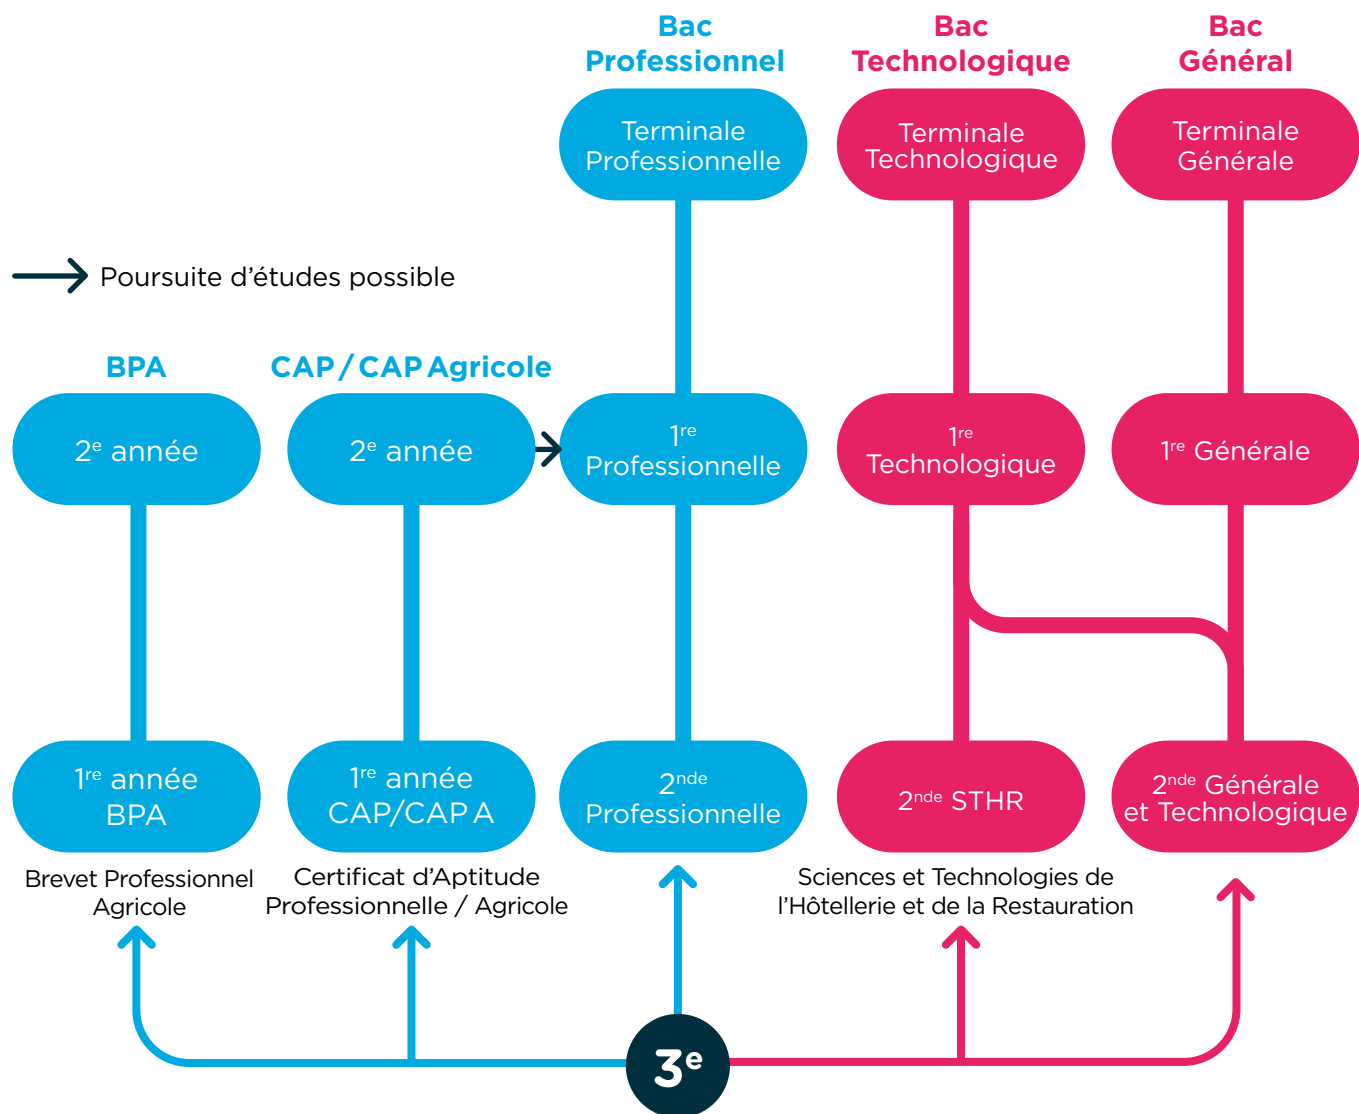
Bac Professionnel

Bac Technologique

Bac Général

Terminale Professionnelle

Terminale Technologique

Terminale Générale

Poursuite d’études possible

BPA

CAP / CAP Agricole

2$^{e}$ année

2$^{e}$ année

1$^{re}$ Professionnelle

1$^{re}$ Technologique

1$^{re}$ Générale

1$^{re}$ année BPA

1$^{re}$ année CAP/CAP A

2$^{nde}$ Professionnelle

2$^{nde}$ STHR

2$^{nde}$ Générale et Technologique

Brevet Professionnel Agricole

Certificat d’Aptitude Professionnelle / Agricole

Sciences et Technologies de l’Hôtellerie et de la Restauration

3$^{e}$